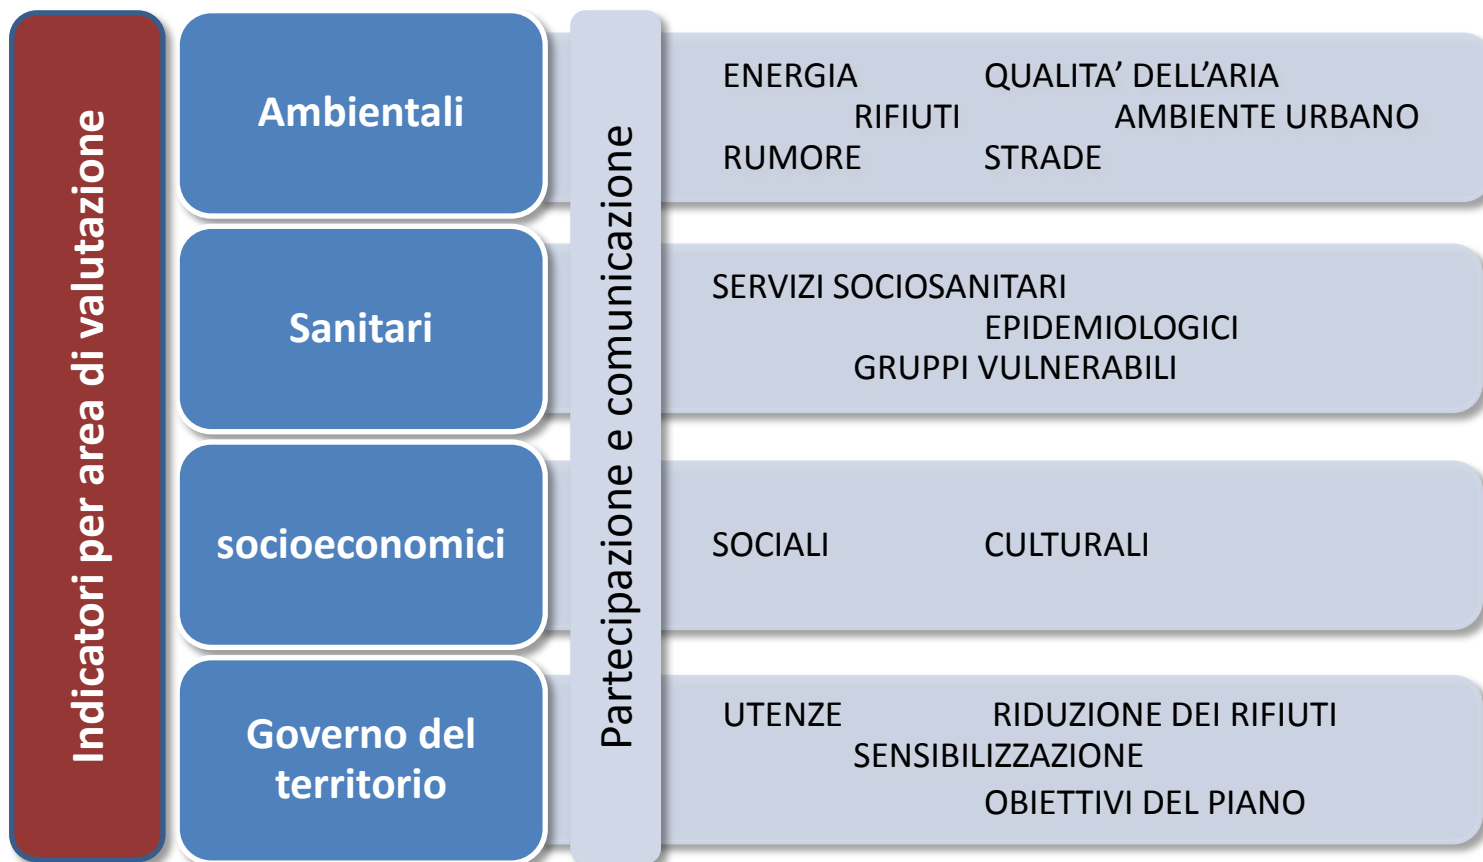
Indicatori per area di valutazione

Ambientali

Sanitari

socioeconomici

Governo del territorio

Partecipazione e comunicazione

ENERGIA QUALITA' DELL'ARIA
RIFIUTI AMBIENTE URBANO
RUMORE STRADE

SERVIZI SOCIOSANITARI
EPIDEMIOLOGICI
GRUPPI VULNERABILI

SOCIALI CULTURALI

UTENZE RIDUZIONE DEI RIFIUTI
SENSIBILIZZAZIONE
OBIETTIVI DEL PIANO